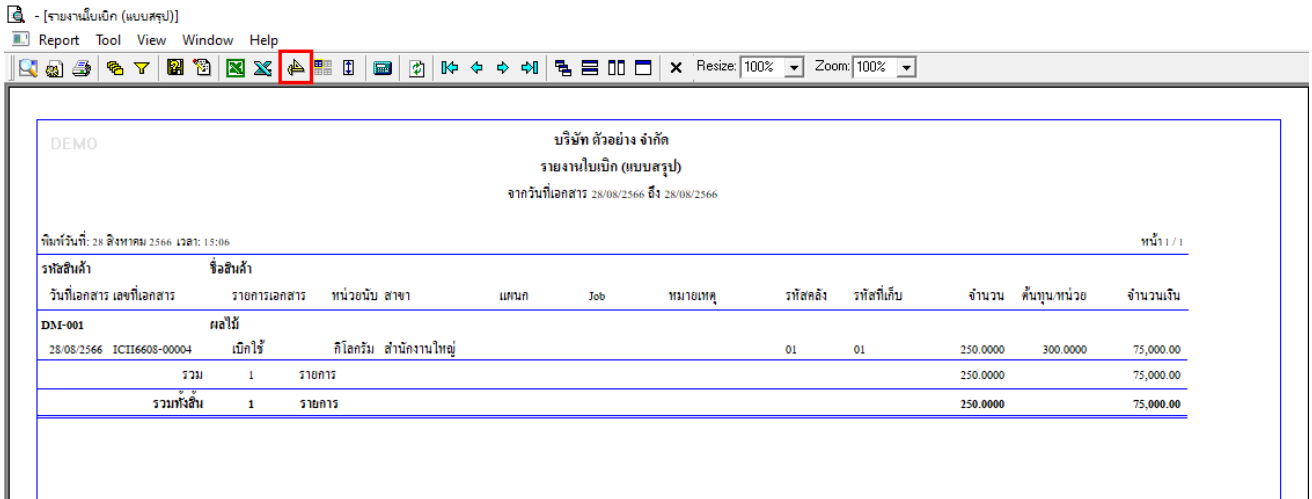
- [รายงานใบเบิก (แบบสรุป)]

Report Tool View Window Help

Resize: 100% Zoom: 100%

DEMO

บริษัท ตัวอย่าง จำกัด
รายงานใบเบิก (แบบสรุป)
จากวันที่เอกสาร 28/08/2566 ถึง 28/08/2566

พิมพ์วันที่: 28 สิงหาคม 2566 เวลา: 15:06

หน้า 1 / 1

| รหัสสินค้า | | ชื่อสินค้า | | | | | | | | | | |
|---|---|---|---|---|---|---|---|---|---|---|---|---|
| วันที่เอกสาร | เลขที่เอกสาร | รายการเอกสาร | หน่วยนับ | สาขา | แผนก | Job | หมายเหตุ | รหัสคลัง | รหัสที่เก็บ | จำนวน | ต้นทุน/หน่วย | จำนวนเงิน |
| DM-001 | | ผลไม้ | | | | | | | | | | |
| 28/08/2566 | ICII6608-00004 | เบิกใช้ | กิโลกรัม | สำนักงานใหญ่ | | | | 01 | 01 | 250.0000 | 300.0000 | 75,000.00 |
| | รวม | 1 | รายการ | | | | | | | 250.0000 | | 75,000.00 |
| | รวมทั้งสิ้น | 1 | รายการ | | | | | | | 250.0000 | | 75,000.00 |